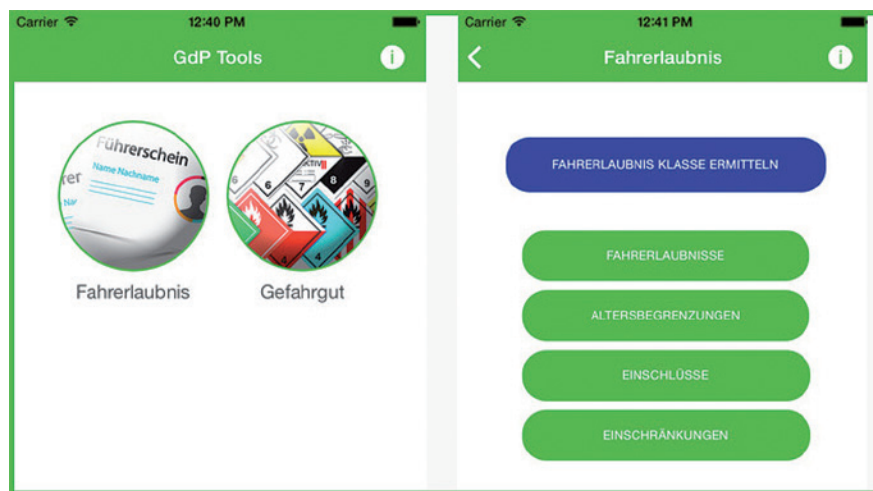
Carrier 12:40 PM

GdP Tools

Führerschein
Name Nachname

Fahrerlaubnis

8 6 7 9 4

Gefahrgut

Carrier 12:41 PM

Fahrerlaubnis

FAHRERLAUBNIS KLASSE ERMITTELN

FAHRERLAUBNISSE

ALTERSBEGRENZUNGEN

EINSCHLÜSSE

EINSCHRÄNKUNGEN